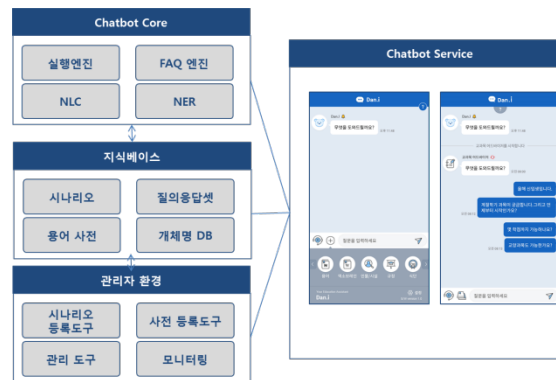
Chatbot Core

실행엔진

FAQ 엔진

NLC

NER

지식베이스

시나리오

질의응답셋

용어 사전

개체명 DB

관리자 환경

시나리오 등록도구

사전 등록도구

관리 도구

모니터링

Chatbot Service

Dan.i

Dan.i

무엇을 도와드릴까요?

질문을 입력하세요

Dan.i

Dan.i

무엇을 도와드릴까요?

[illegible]

질문을 입력하세요